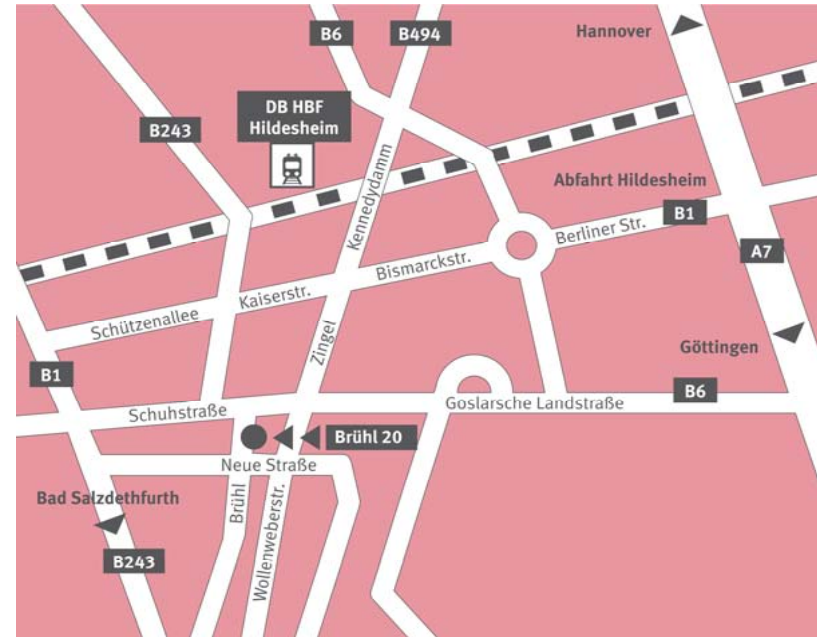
B6
B494
Hannover
DB HBF
Hildesheim
B243
Kennedydamm
Abfahrt Hildesheim
B1
Berliner Str.
A7
Bismarckstr.
Kaiserstr.
Schützenallee
Zingel
Göttingen
B1
B6
Goslarsche Landstraße
Schuhstraße
Brühl 20
Neue Straße
Bad Salzdethfurth
Brühl
Wollenweberstr.
B243